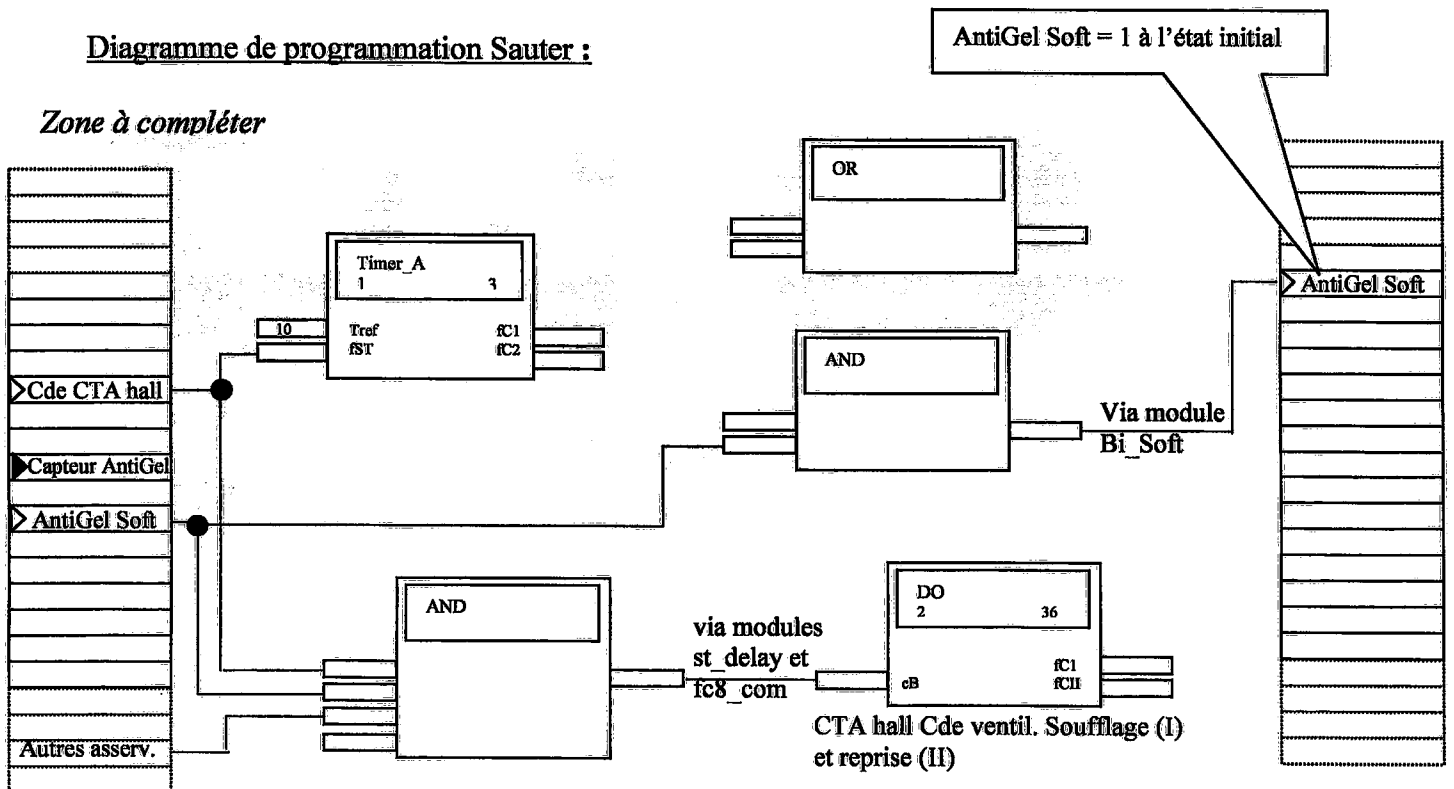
Diagramme de programmation Sauter :

AntiGel Soft = 1 à l'état initial

Zone à compléter

OR

Timer_A
1 3

10
Tref
fST
fC1
fC2

AntiGel Soft

AND

Cde CTA hall

Via module Bi_Soft

Capteur AntiGel

AntiGel Soft

AND

via modules st_delay et fc8_com

DO
2 36

cB
fC1
fCII

CTA hall Cde ventil. Soufflage (I) et reprise (II)

Autres asserv.